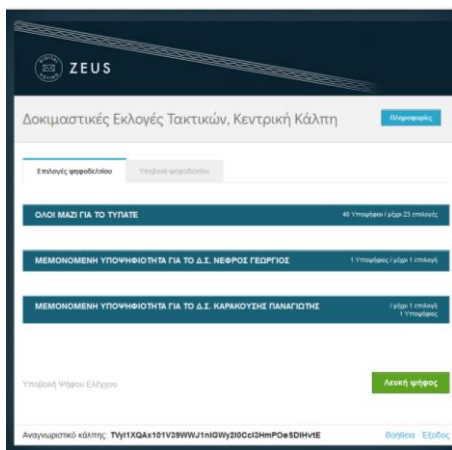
ZEUS

Δοκιμαστικές Εκλογές Τακτικών, Κεντρική Κάλπη

Πληροφορίες

Επιλογές ψηφοδελτίου

Υποβολή ψηφοδελτίου

ΟΛΟΙ ΜΑΖΙ ΓΙΑ ΤΟ ΤΥΠΑΤΕ

40 Υποψήφιοι / μέχρι 23 επιλογές

ΜΕΜΟΝΩΜΕΝΗ ΥΠΟΨΗΦΙΟΤΗΤΑ ΓΙΑ ΤΟ Δ.Σ. ΝΕΦΡΟΣ ΓΕΩΡΓΙΟΣ

1 Υποψήφιος / μέχρι 1 επιλογή

ΜΕΜΟΝΩΜΕΝΗ ΥΠΟΨΗΦΙΟΤΗΤΑ ΓΙΑ ΤΟ Δ.Σ. ΚΑΡΑΚΟΥΣΗΣ ΠΑΝΑΓΙΩΤΗΣ

/ μέχρι 1 επιλογή
1 Υποψήφιος

Υποβολή Ψήφου Ελέγχου

Λευκή ψήφος

Αναγνωριστικό κάλπης: TVyl1XQAx101V39WWJ1nlGWy2l0CcI3HmPOeSDIHvtE

Βοήθεια Έξοδος